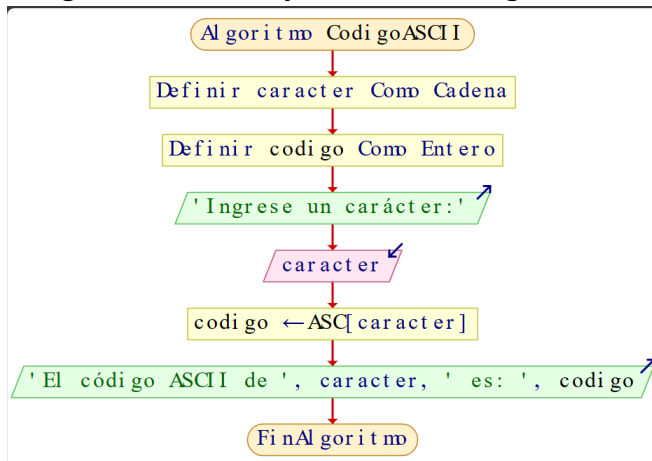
Algoritmo CodigoASCII

Definir caracter Como Cadena

Definir codigo Como Entero

'Ingrese un carácter:'

caracter

codigo ← ASC[caracter]

'El código ASCII de ', caracter, ' es: ', codigo

FinAlgoritmo